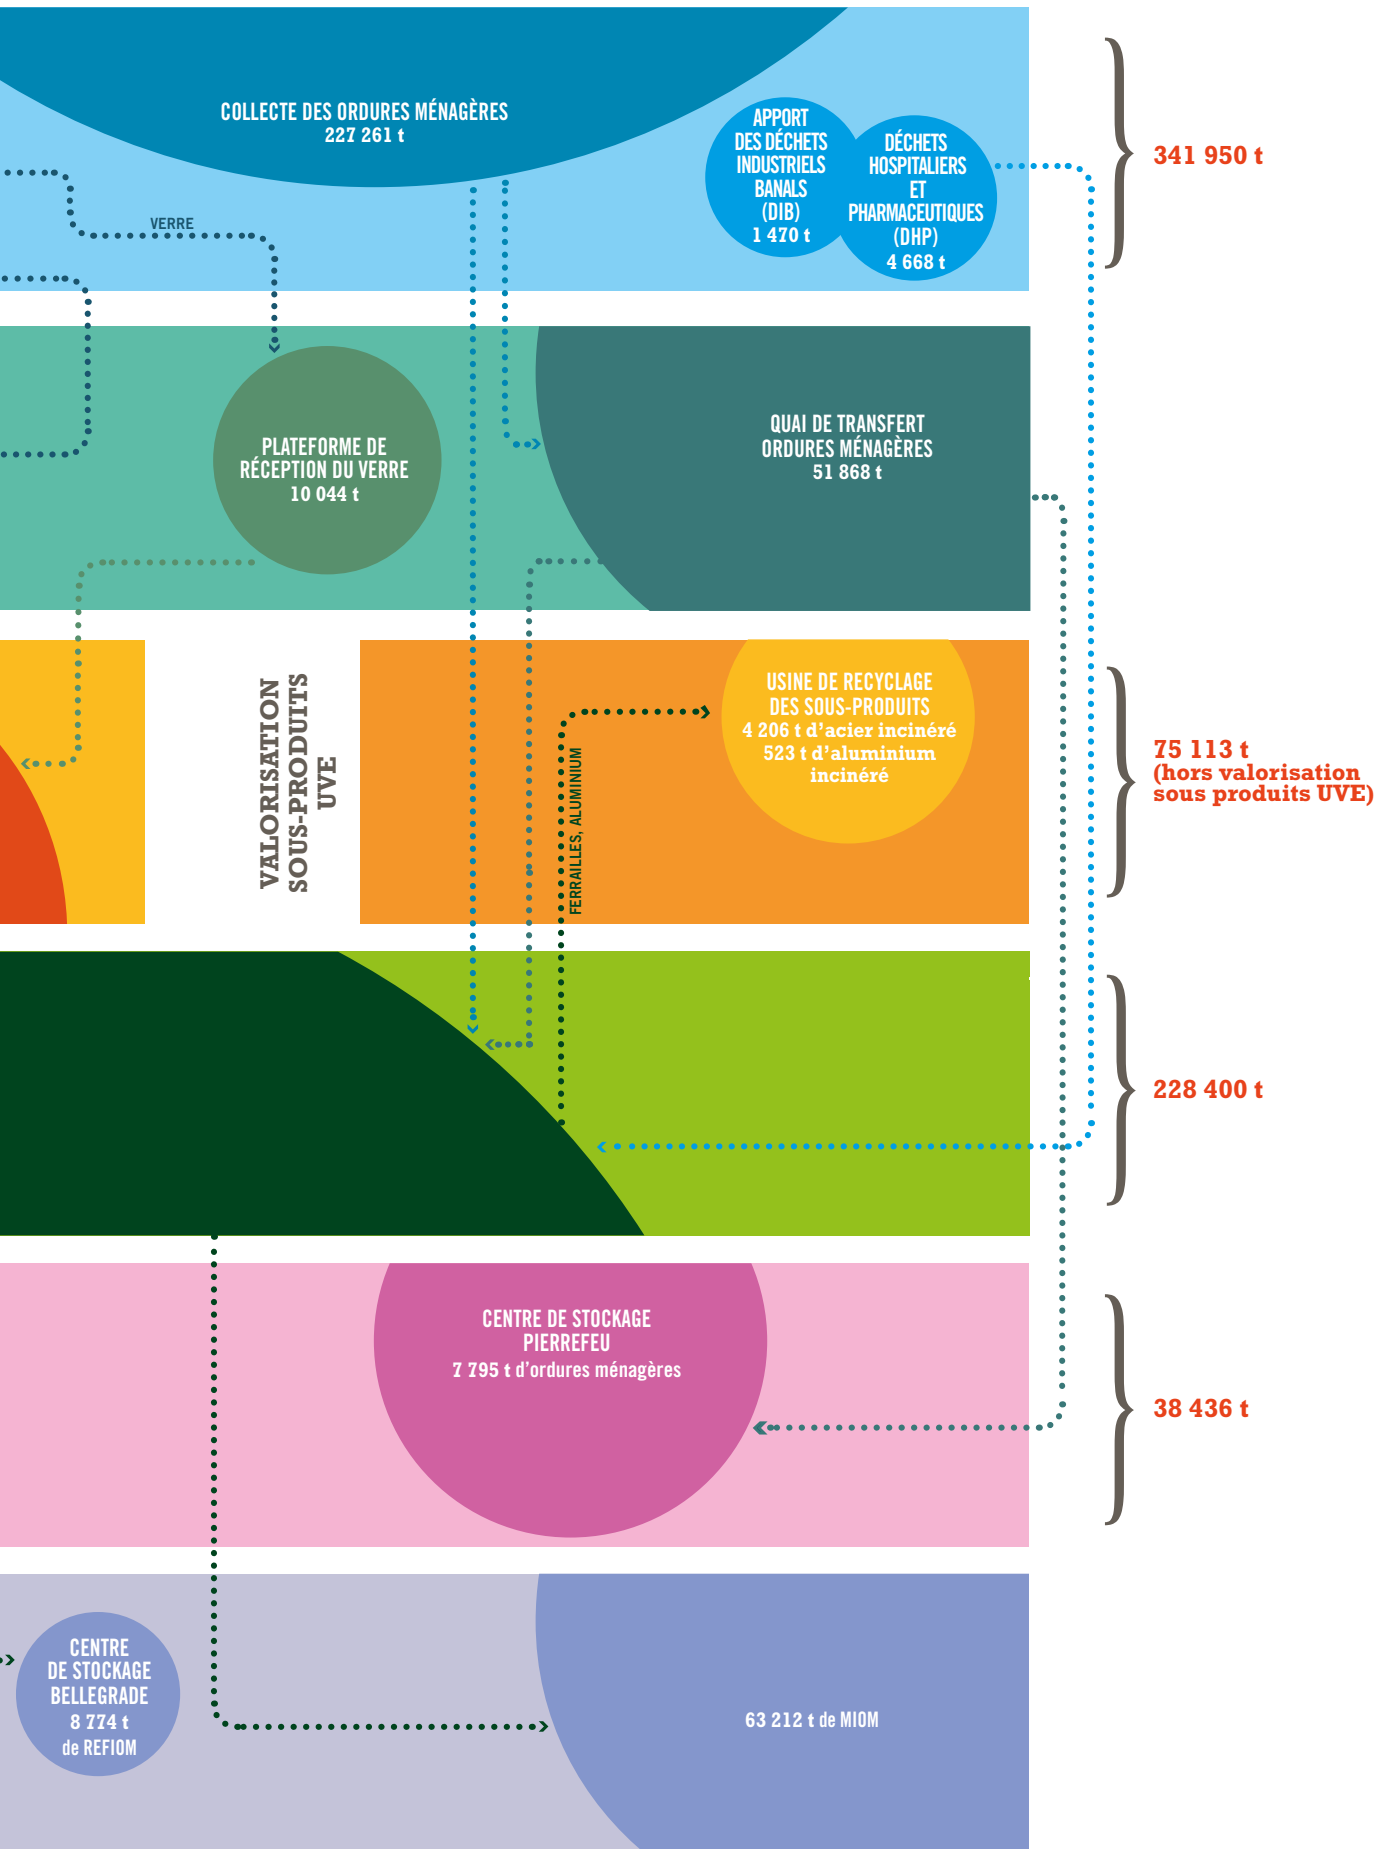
COLLECTE DES ORDURES MÉNAGÈRES
227 261 t

APPORT DES DÉCHETS INDUSTRIELS BANALS (DIB) 1 470 t

DÉCHETS HOSPITALIERS ET PHARMACEUTIQUES (DHP) 4 668 t

341 950 t

VERRE

PLATEFORME DE RÉCEPTION DU VERRE
10 044 t

QUAI DE TRANSFERT ORDURES MÉNAGÈRES
51 868 t

VALORISATION SOUS-PRODUITS UVE

FERRAILLES, ALUMINIUM

USINE DE RECYCLAGE DES SOUS-PRODUITS
4 206 t d'acier incinéré
523 t d'aluminium incinéré

75 113 t
(hors valorisation sous produits UVE)

228 400 t

CENTRE DE STOCKAGE PIERREFEU
7 795 t d'ordures ménagères

38 436 t

CENTRE DE STOCKAGE BELLEGRADE
8 774 t
de REFIOM

63 212 t de MIOM